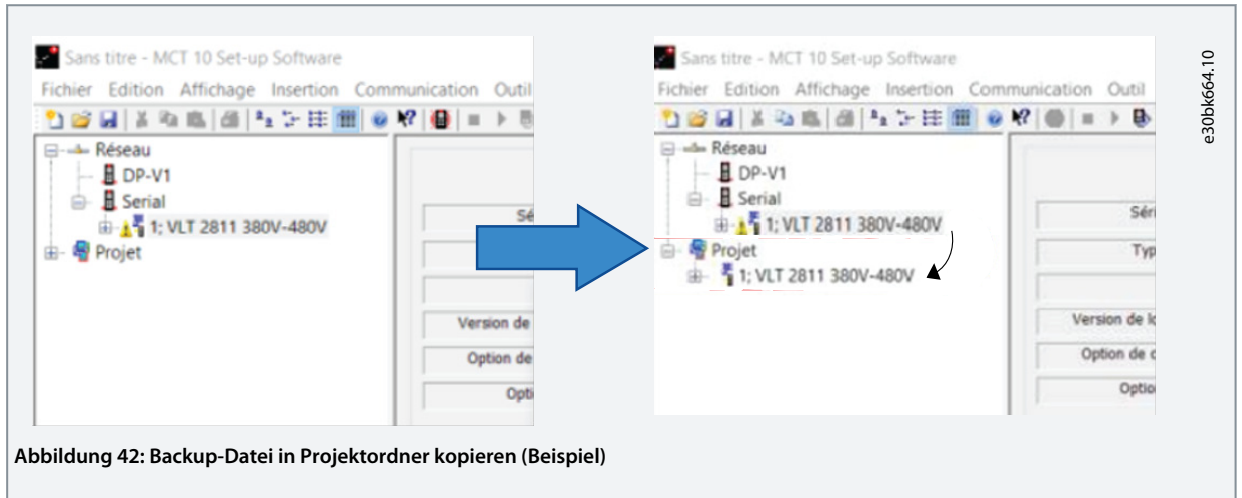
Sans titre - MCT 10 Set-up Software

Fichier Edition Affichage Insertion Communication Outil

Réseau

DP-V1

Serial

1; VLT 2811 380V-480V

Projet

Sé

Version de

Option de

Opti

Sans titre - MCT 10 Set-up Software

Fichier Edition Affichage Insertion Communication Outil

Réseau

DP-V1

Serial

1; VLT 2811 380V-480V

Projet

1; VLT 2811 380V-480V

Séri

Typ

Version de l

Option de

Optio

e30bk664.10

Abbildung 42: Backup-Datei in Projektordner kopieren (Beispiel)